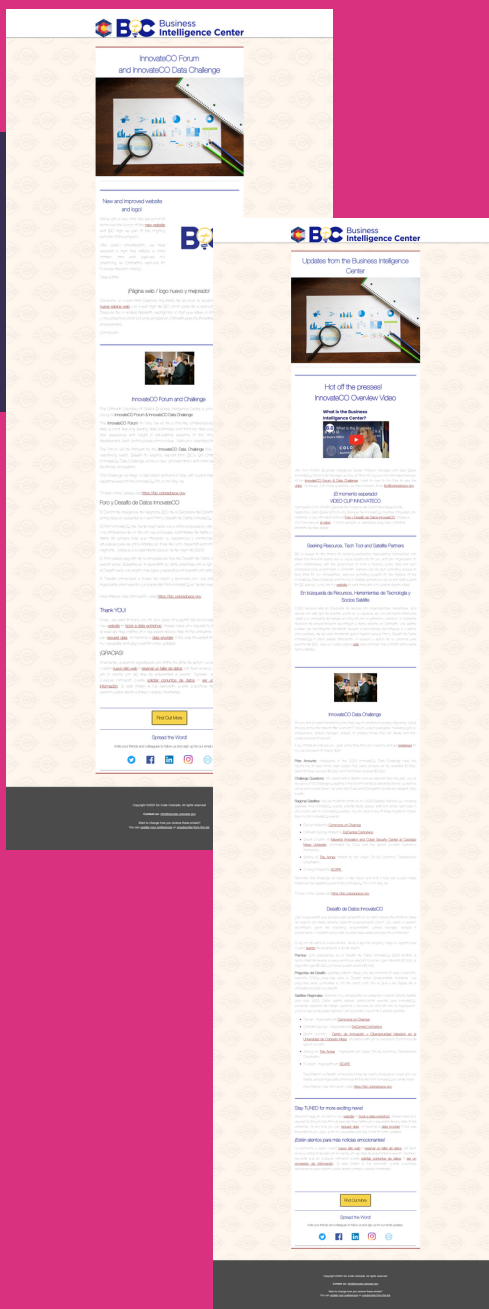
Business Intelligence Center

InnovateCO Forum and InnovateCO Data Challenge

New and improved website and logo!

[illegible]

¡Página web / logo nuevo y mejorado!

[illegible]

InnovateCO Forum and Challenge

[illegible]

Foro y Desafío de Datos InnovateCO

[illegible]

Thank YOU!

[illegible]

¡GRACIAS!

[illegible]

Find Out More

Spread the Word!

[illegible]

Copyright © 2021 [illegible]

Business Intelligence Center

Updates from the Business Intelligence Center

Hot off the presses! InnovateCO Overview Video

What is the Business Intelligence Center?

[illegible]

¡El momento esperado! VIDEO CLIP INNOVATECO

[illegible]

Seeking Resources, Tech Tool and Satellite Partners

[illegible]

En búsqueda de Recursos, Herramientas de Tecnología y Socios Satélite

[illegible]

InnovateCO Data Challenge

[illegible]

Desafío de Datos InnovateCO

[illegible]

Stay TUNED for more exciting news!

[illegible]

¡Estén atentos para más noticias emocionantes!

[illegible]

Find Out More

Spread the Word!

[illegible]

Copyright © 2021 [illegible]